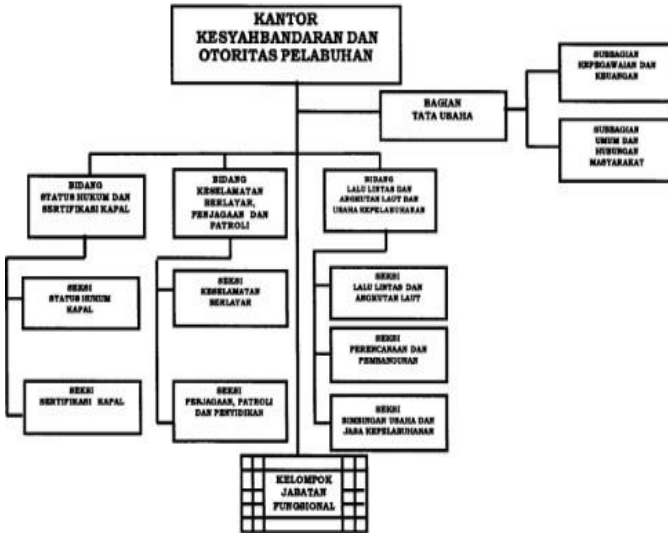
KANTOR KESYAHBANDARAN DAN OTORITAS PELABUHAN

BAGIAN TATA USAHA

SUBBAGIAN KEPEGAWAIAN DAN KEUANGAN

SUBBAGIAN UMUM DAN HUBUNGAN MASYARAKAT

BIDANG STATUS HUKUM DAN SERTIFIKASI KAPAL

BIDANG KESELAMATAN BERLAYAR, PENJAGAAN DAN PATROLI

BIDANG LALU LINTAS DAN ANGKUTAN LAUT DAN USAHA KEPELABUHANAN

SEKSI STATUS HUKUM KAPAL

SEKSI SERTIFIKASI KAPAL

SEKSI KESELAMATAN BERLAYAR

SEKSI PENJAGAAN, PATROLI DAN PENYIDIKAN

SEKSI LALU LINTAS DAN ANGKUTAN LAUT

SEKSI PERENCANAAN DAN PEMBANGUNAN

SEKSI BIMBINGAN USAHA DAN JASA KEPELABUHANAN

KELOMPOK JABATAN FUNGSIONAL